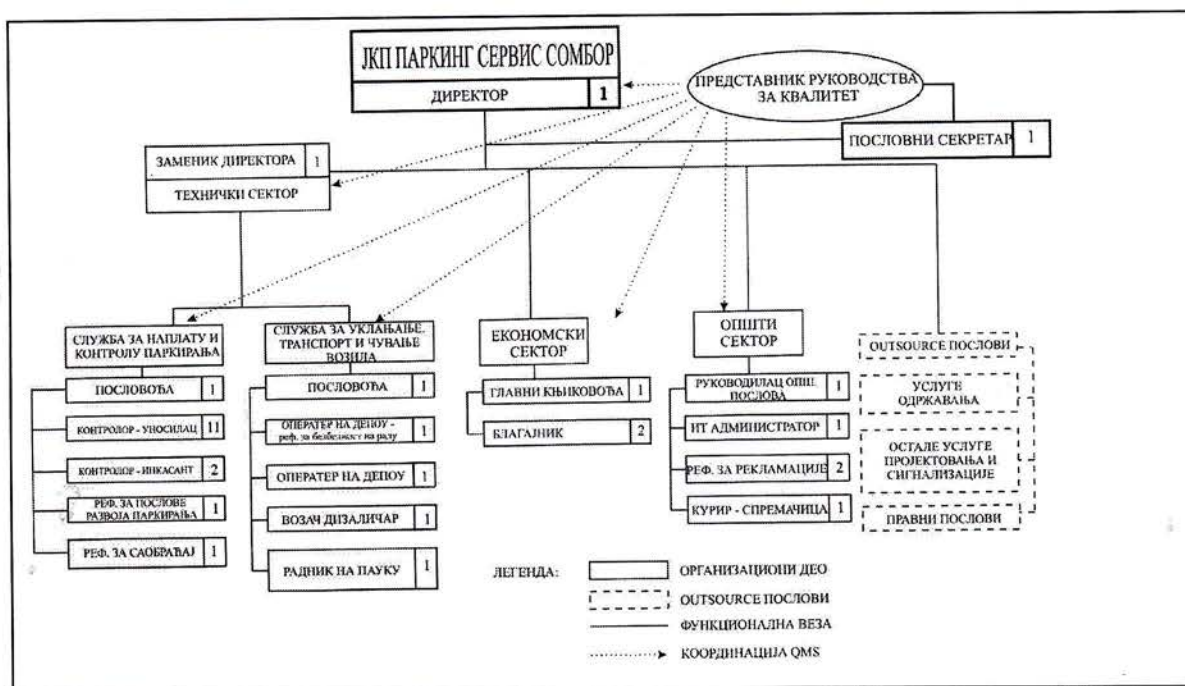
ЈКП ПАРКИНГ СЕРВИС СОМБОР
ДИРЕКТОР 1

ПРЕДСТАВНИК РУКОВОДСТВА ЗА КВАЛИТЕТ

ПОСЛОВНИ СЕКРЕТАР 1

ЗАМЕНИК ДИРЕКТОРА 1
ТЕХНИЧКИ СЕКТОР

СЛУЖБА ЗА НАПЛАТУ И КОНТРОЛУ ПАРКИРАЊА
ПОСЛОВОЂА 1
КОНТРОЛОР - УНОСИЛАЦ 11
КОНТРОЛОР - ИНКАСАНТ 2
РЕФ. ЗА ПОСЛОВЕ РАЗВОЈА ПАРКИРАЊА 1
РЕФ. ЗА САОБРАЋАЈ 1

СЛУЖБА ЗА УКЛАЊАЊЕ, ТРАНСПОРТ И ЧУВАЊЕ ВОЗИЛА
ПОСЛОВОЂА 1
ОПЕРАТЕР НА ДЕПОУ - реф. за безбедност на раду 1
ОПЕРАТЕР НА ДЕПОУ 1
ВОЗАЧ ДИЗАЛИЧАР 1
РАДНИК НА ПАУКУ 1

ЕКОНОМСКИ СЕКТОР
ГЛАВНИ КЊИГОВОЂА 1
БЛАГАЈНИК 2

ОПШТИ СЕКТОР
РУКОВОДИЛАЦ ОПШ. ПОСЛОВА 1
ИТ АДМИНИСТРАТОР 1
РЕФ. ЗА РЕКЛАМАЦИЈЕ 2
КУРИР - СПРЕМАЧИЦА 1

OUTSOURCE ПОСЛОВИ
УСЛУГЕ ОДРЖАВАЊА
ОСТАЛЕ УСЛУГЕ ПРОЈЕКТОВАЊА И СИГНАЛИЗАЦИЈЕ
ПРАВНИ ПОСЛОВИ

ЛЕГЕНДА:
ОРГАНИЗАЦИОНИ ДЕО
OUTSOURCE ПОСЛОВИ
ФУНКЦИОНАЛНА ВЕЗА
КООРДИНАЦИЈА QMS